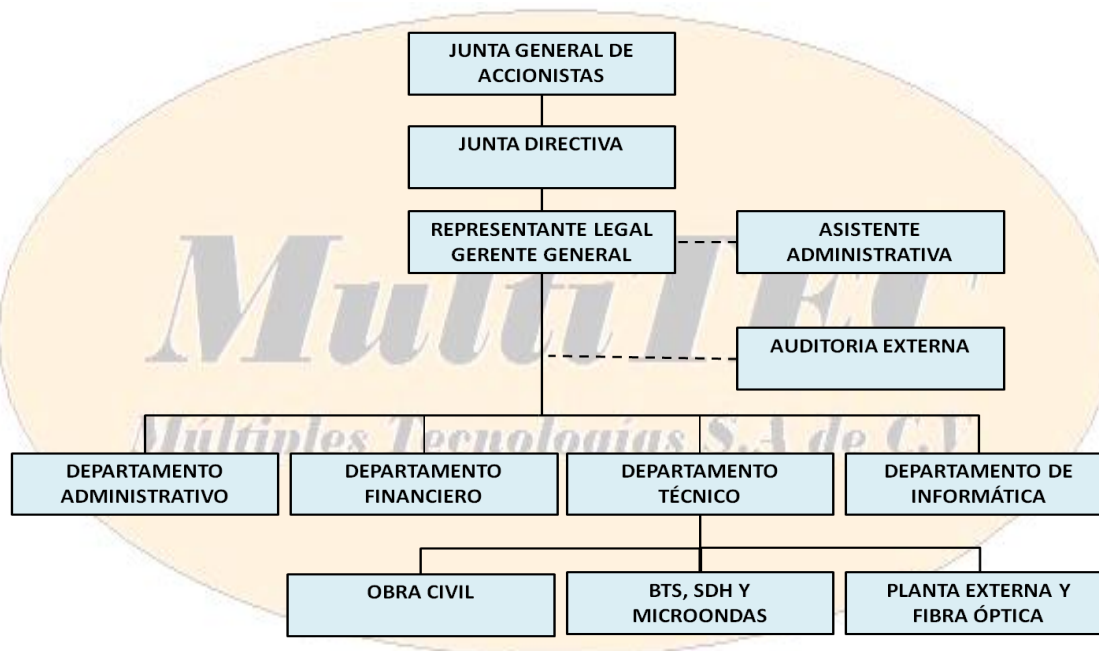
JUNTA GENERAL DE ACCIONISTAS

JUNTA DIRECTIVA

REPRESENTANTE LEGAL GERENTE GENERAL

ASISTENTE ADMINISTRATIVA

AUDITORIA EXTERNA

MultiTEC

Múltiples Tecnologías S.A de C.V

DEPARTAMENTO ADMINISTRATIVO

DEPARTAMENTO FINANCIERO

DEPARTAMENTO TÉCNICO

DEPARTAMENTO DE INFORMÁTICA

OBRA CIVIL

BTS, SDH Y MICROONDAS

PLANTA EXTERNA Y FIBRA ÓPTICA